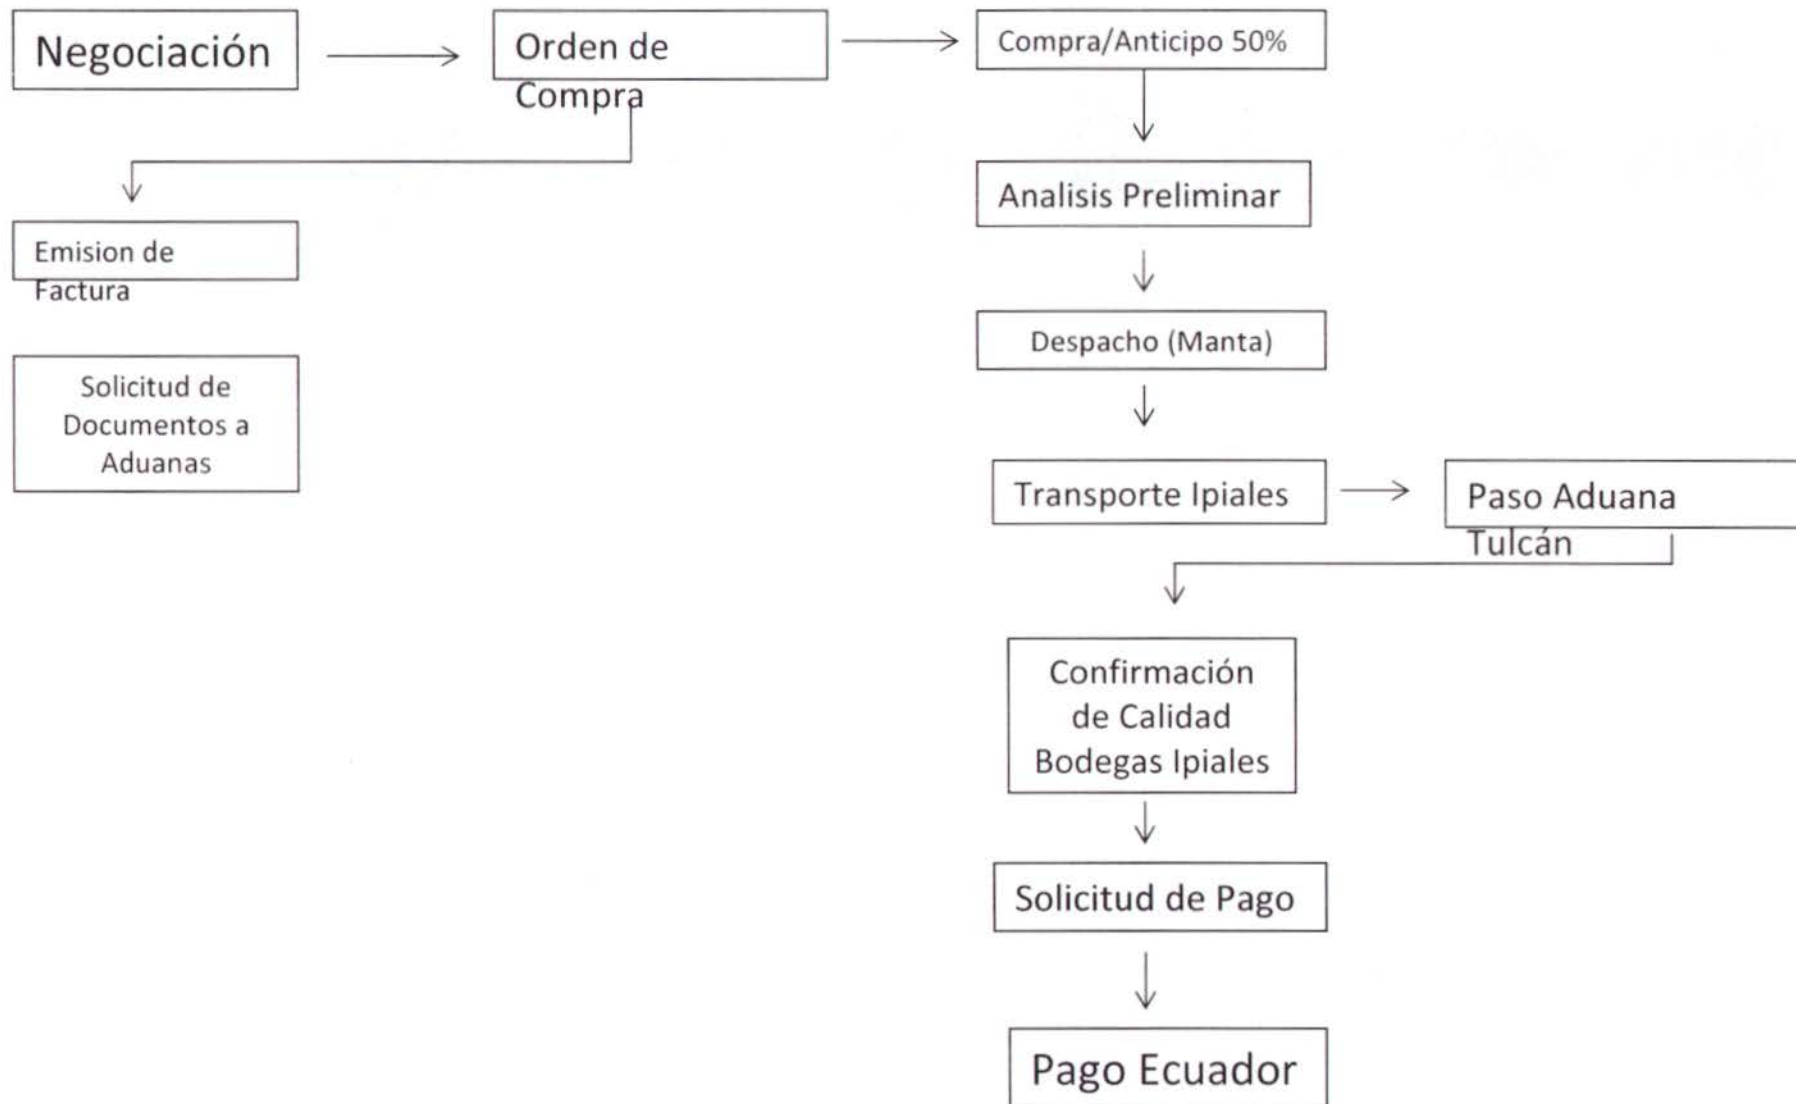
Negociación

Orden de Compra

Compra/Anticipo 50%

Emision de Factura

Solicitud de Documentos a Aduanas

Analisis Preliminar

Despacho (Manta)

Transporte Ipiales

Paso Aduana Tulcán

Confirmación de Calidad Bodegas Ipiales

Solicitud de Pago

Pago Ecuador